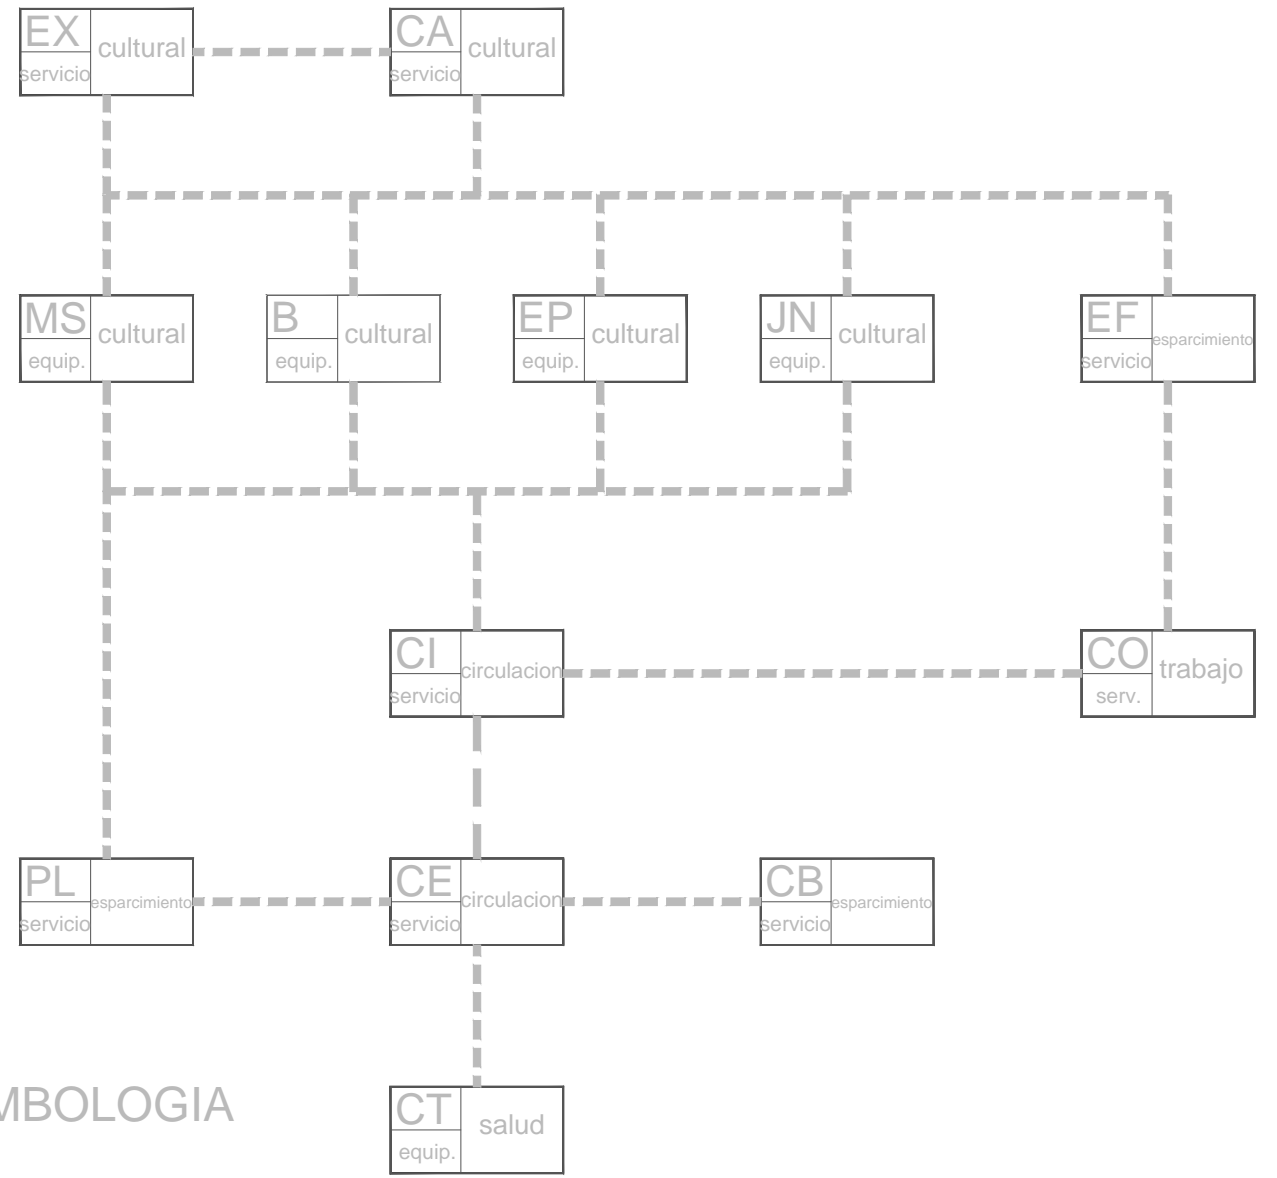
EX servicio cultural

CA servicio cultural

MS equip. cultural

B equip. cultural

EP equip. cultural

JN equip. cultural

EF servicio esparcimiento

CI servicio circulacion

CO serv. trabajo

PL servicio esparcimiento

CE servicio circulacion

CB servicio esparcimiento

MBOLOGIA

CT equip. salud